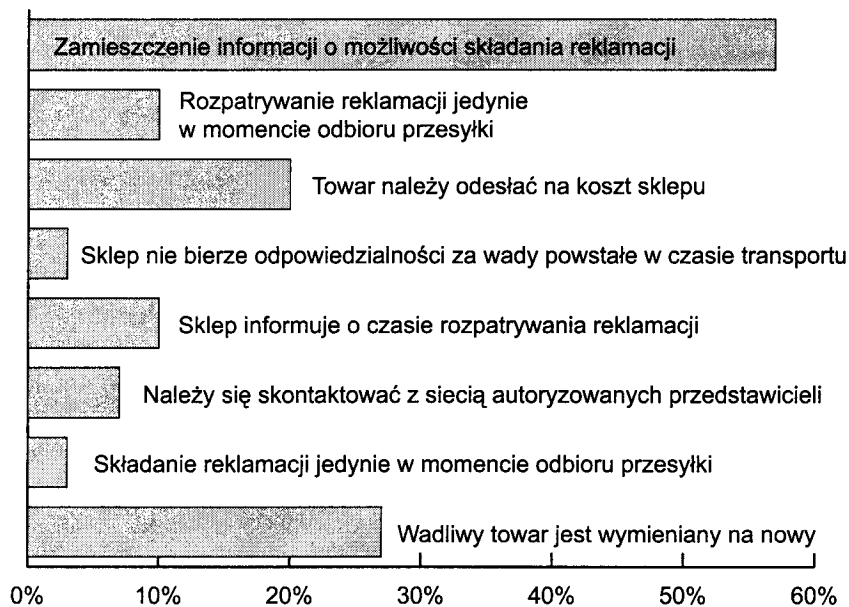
Zamieszczenie informacji o możliwości składania reklamacji

Rozpatrywanie reklamacji jedynie w momencie odbioru przesyłki

Towar należy odesłać na koszt sklepu

Sklep nie bierze odpowiedzialności za wady powstałe w czasie transportu

Sklep informuje o czasie rozpatrywania reklamacji

Należy się skontaktować z siecią autoryzowanych przedstawicieli

Składanie reklamacji jedynie w momencie odbioru przesyłki

Wadliwy towar jest wymieniany na nowy

0% 10% 20% 30% 40% 50% 60%